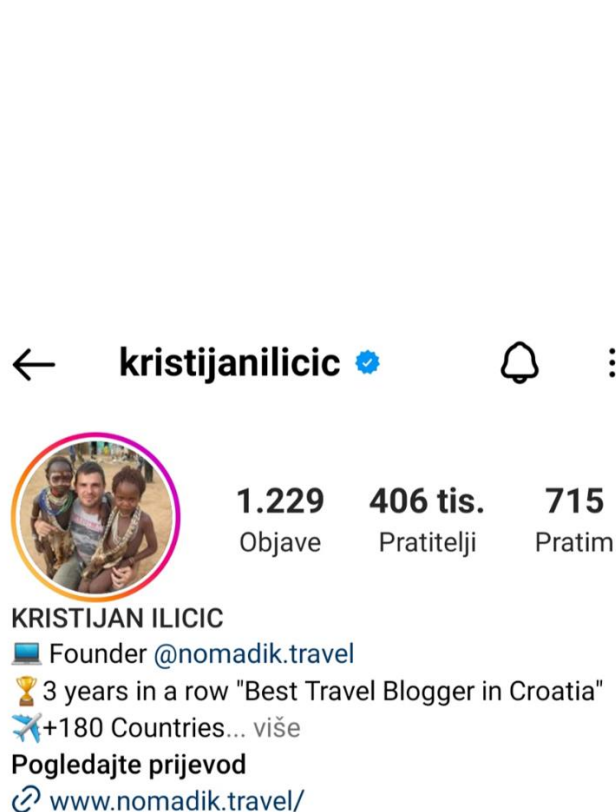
kristijanilicic

| 1.229 | 406 tis. | 715 |
|---|---|---|
| Objave | Pratitelji | Pratim |

KRISTIJAN ILICIC
💻 Founder @nomadik.travel
🏆3 years in a row "Best Travel Blogger in Croatia"
✈️+180 Countries... više
Pogledajte prijevod
www.nomadik.travel/